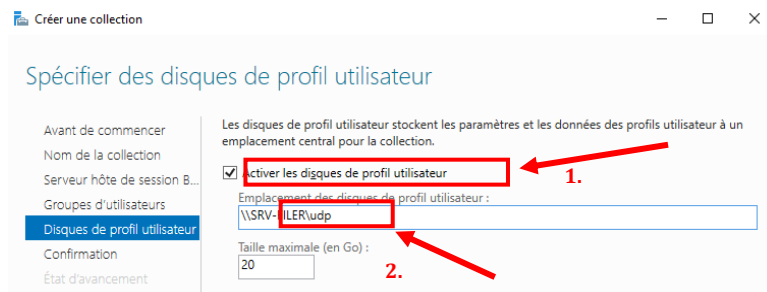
Créer une collection

Spécifier des disques de profil utilisateur

Avant de commencer
Nom de la collection
Serveur hôte de session B...
Groupes d'utilisateurs
Disques de profil utilisateur
Confirmation
État d'avancement

Les disques de profil utilisateur stockent les paramètres et les données des profils utilisateur à un emplacement central pour la collection.

Activer les disques de profil utilisateur

1.

Emplacement des disques de profil utilisateur :

\\SRV-FILER\udp

Taille maximale (en Go) :

20

2.